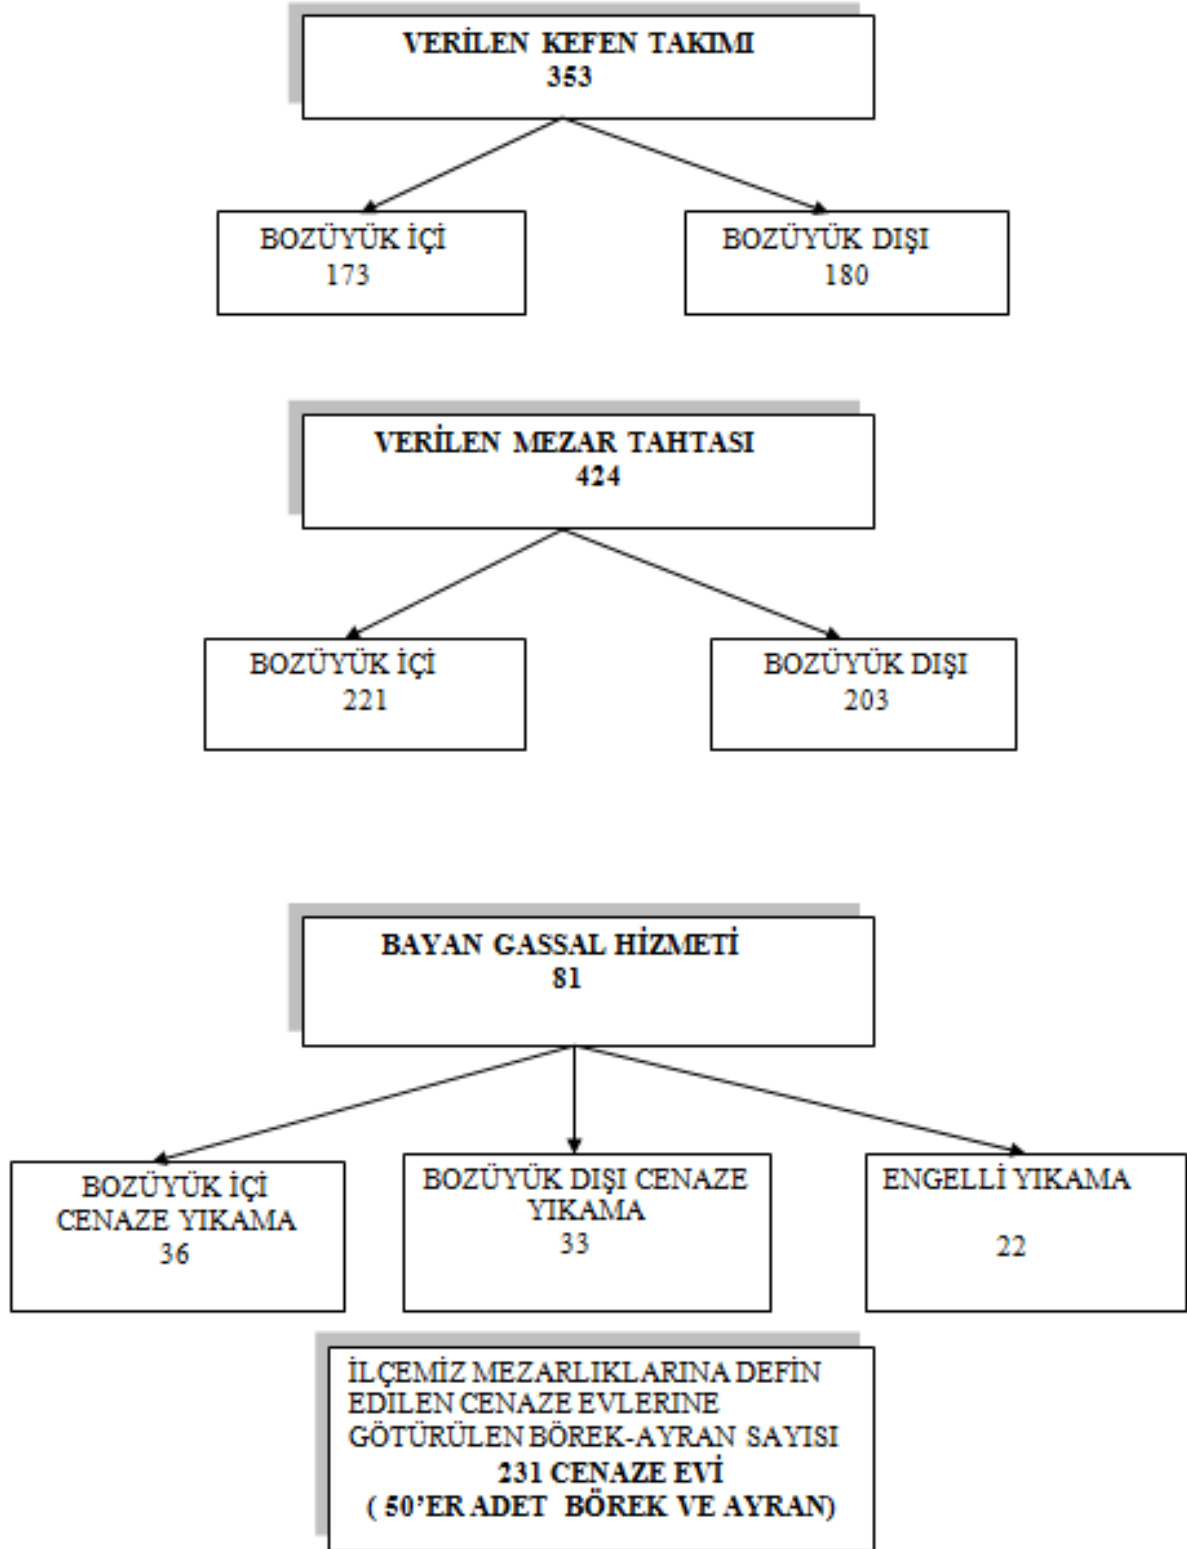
VERİLEN KEFEN TAKIMI
353

BOZÜYÜK İÇİ
173

BOZÜYÜK DIŞI
180

VERİLEN MEZAR TAHTASI
424

BOZÜYÜK İÇİ
221

BOZÜYÜK DIŞI
203

BAYAN GASSAL HİZMETİ
81

BOZÜYÜK İÇİ CENAZE YIKAMA
36

BOZÜYÜK DIŞI CENAZE YIKAMA
33

ENGELLİ YIKAMA
22

İLÇEMİZ MEZARLIKLARINA DEFİN EDİLEN CENAZE EVLERİNE GÖTÜRÜLEN BÖREK-AYRAN SAYISI
231 CENAZE EVİ
( 50'ER ADET BÖREK VE AYRAN)